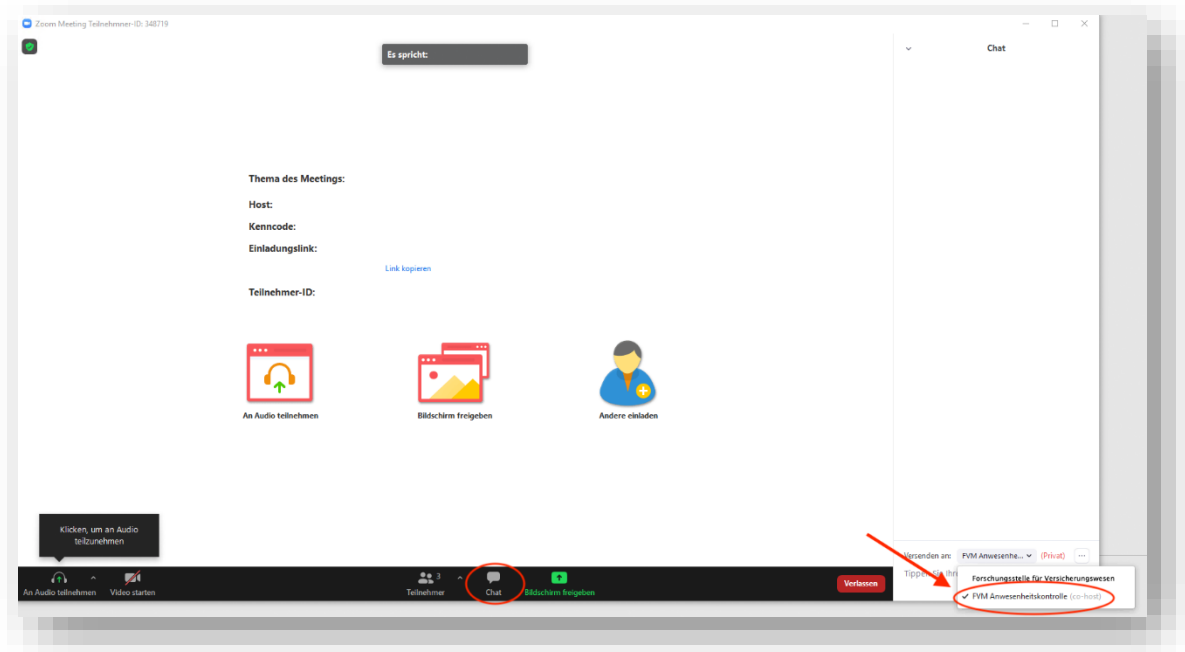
Zoom Meeting Teilnehmer-ID: 348719

Es spricht:

Chat

Thema des Meetings:

Host:

Kenncode:

Einladungslink:

Link kopieren

Teilnehmer-ID:

An Audio teilnehmen

Bildschirm freigeben

Andere einladen

Klicken, um an Audio teilzunehmen

An Audio teilnehmen

Video starten

3

Teilnehmer

Chat

Bildschirm freigeben

Verlassen

Versenden an: FVM Anwesenhe... (Privat) ...

Tippen Sie Ihre

Forschungsstelle für Versicherungswesen

✓ FVM Anwesenheitskontrolle (co-host)